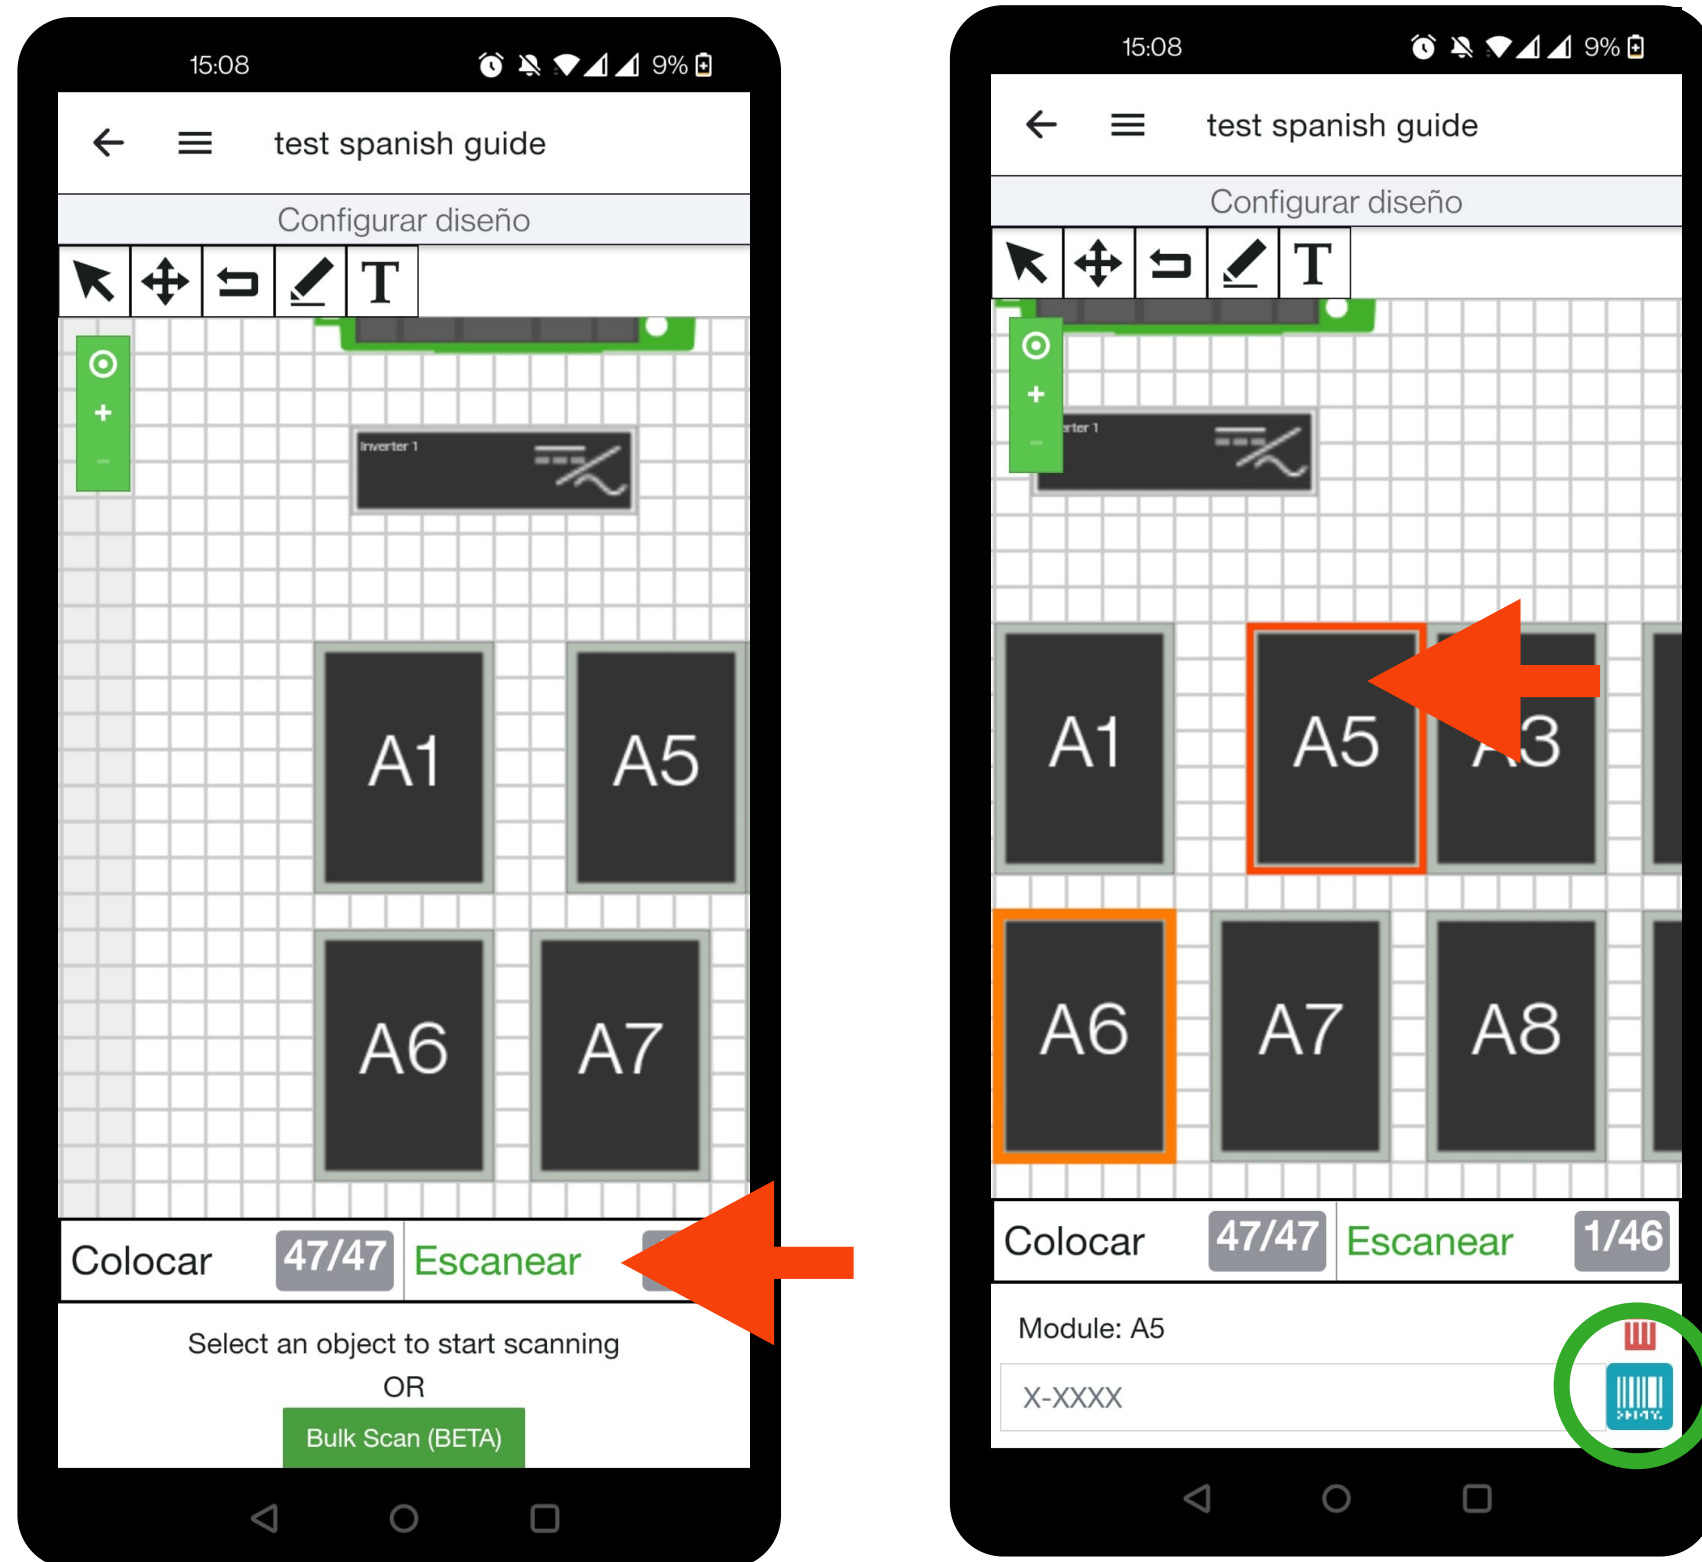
15:08 9%

test spanish guide

Configurar diseño

T

+

−

Inverter 1

A1

A5

A6

A7

Colocar 47/47 Escanear

Select an object to start scanning

OR

Bulk Scan (BETA)

15:08 9%

test spanish guide

Configurar diseño

T

+

−

rter 1

A1

A5

A3

A6

A7

A8

Colocar 47/47 Escanear 1/46

Module: A5

X-XXXX